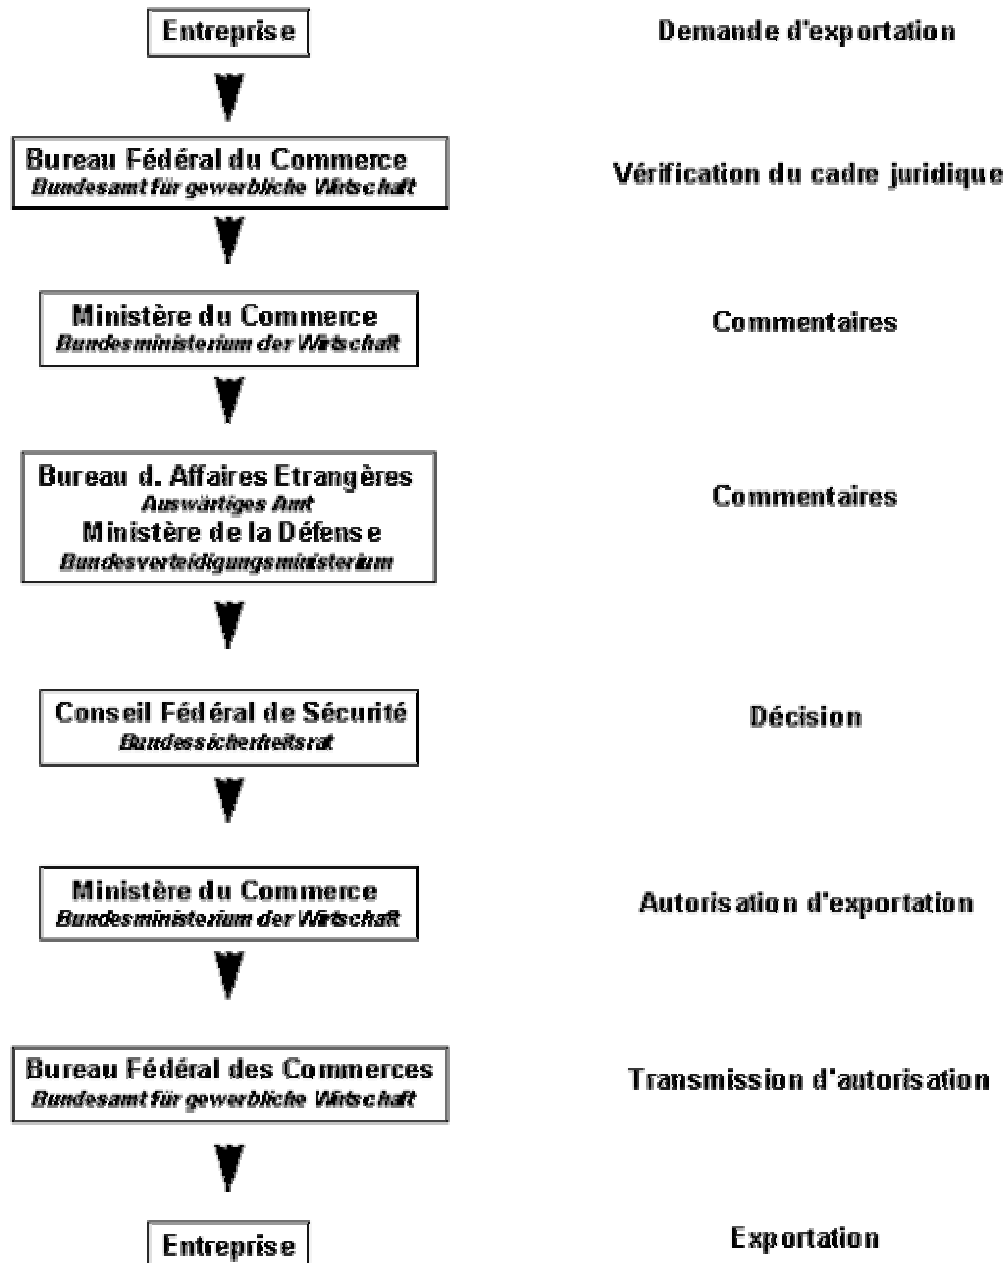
Entreprise

Demande d'exportation

Bureau Fédéral du Commerce
Bundesamt für gewerbliche Wirtschaft

Vérification du cadre juridique

Ministère du Commerce
Bundesministerium der Wirtschaft

Commentaires

Bureau d. Affaires Etrangères
Auswärtiges Amt
Ministère de la Défense
Bundesverteidigungsministerium

Commentaires

Conseil Fédéral de Sécurité
Bundessicherheitsrat

Décision

Ministère du Commerce
Bundesministerium der Wirtschaft

Autorisation d'exportation

Bureau Fédéral des Commerces
Bundesamt für gewerbliche Wirtschaft

Transmission d'autorisation

Entreprise

Exportation